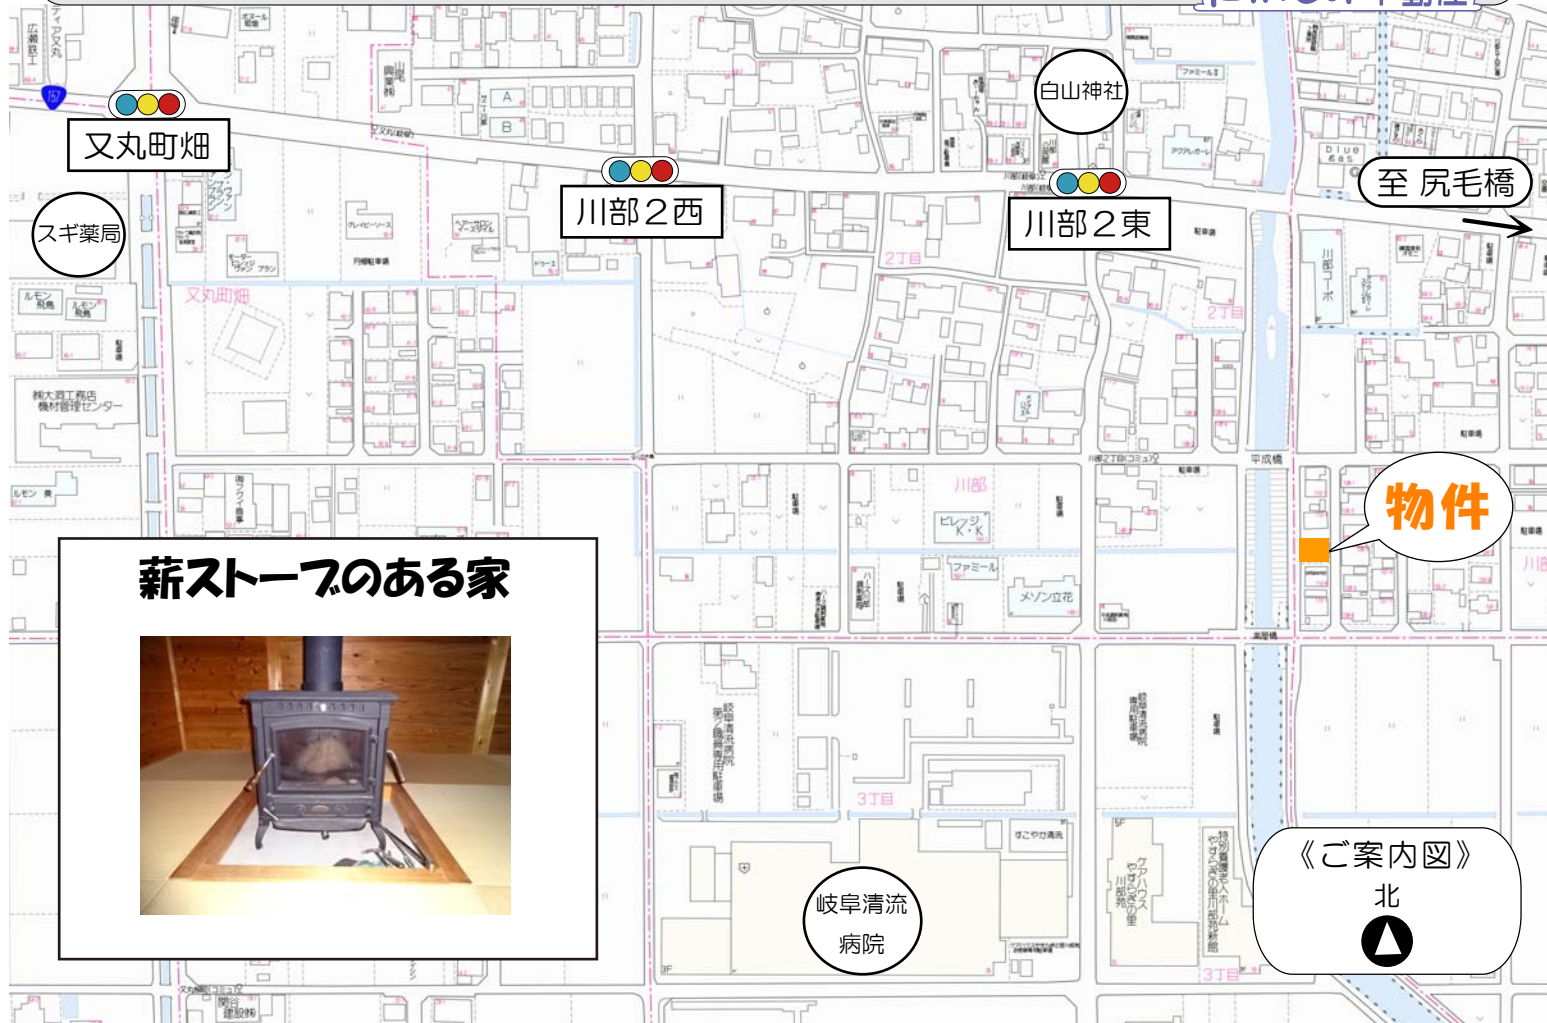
又丸町畑

スギ薬局

川部２西

白山神社

川部２東

至 尻毛橋

物件

薪ストーブのある家

岐阜清流病院

《ご案内図》
北

又丸町畑

2丁目

2丁目

3丁目

3丁目

川部

ビレッジK・K

ファミール

メゾン立花

平成橋

川部2丁目